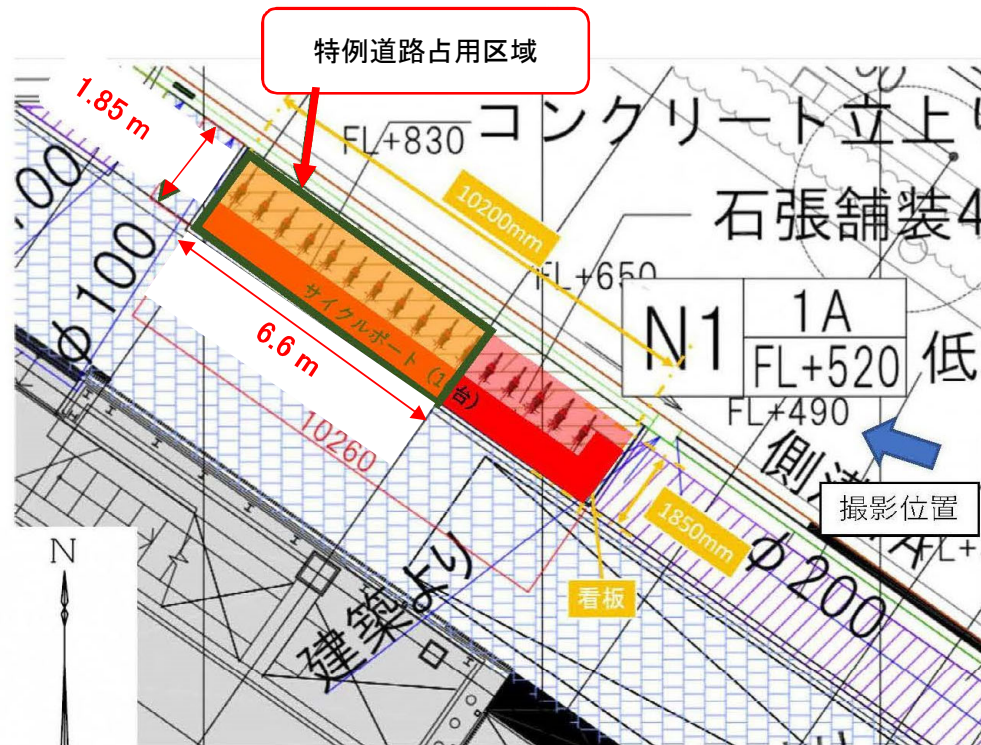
特例道路占用区域

1.85 m

FL+830

コンクリート立上り

10200mm

石張舗装4

,00

φ100

FL+650

N1

1A

FL+520

低

サイクルポート（1台）

6.6 m

FL+490

10260

側

撮影位置

1850mm

φ200

看板

建築より

N